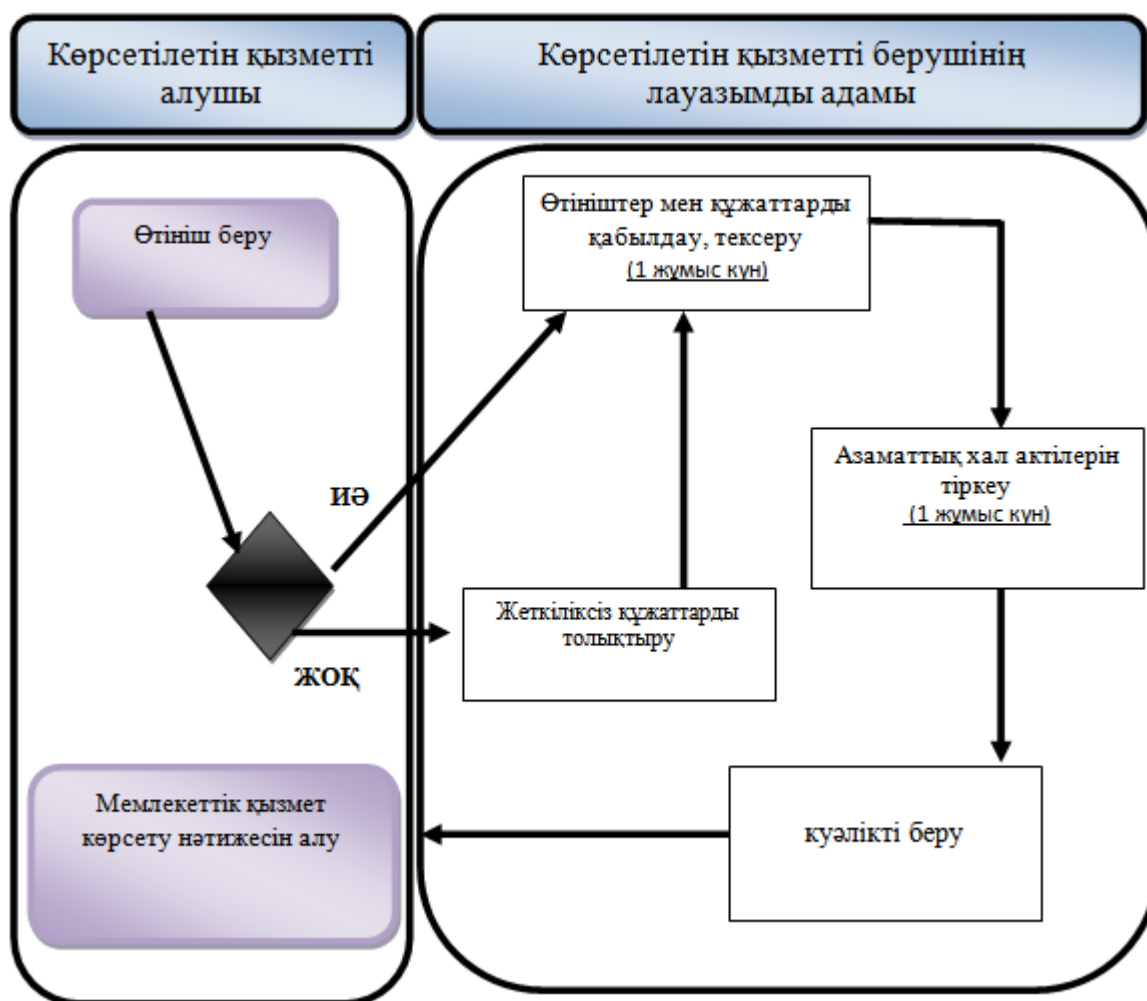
Көрсетілетін қызметті алушы

Көрсетілетін қызметті берушінің лауазымды адамы

Өтініш беру

Өтініштер мен құжаттарды қабылдау, тексеру
(1 жұмыс күн)

Азаматтық хал актілерін тіркеу
(1 жұмыс күн)

ИӘ

ЖОҚ

Жеткіліксіз құжаттарды толықтыру

Мемлекеттік қызмет көрсету нәтижесін алу

куәлікті беру